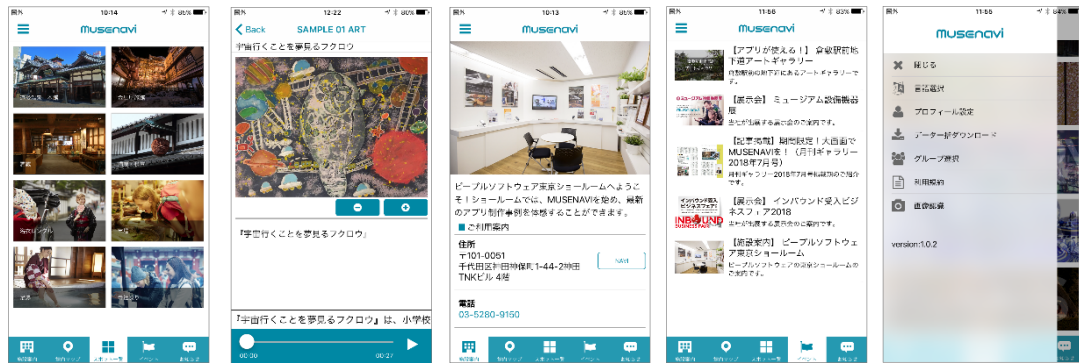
圏外 10:14 86%
MUSENAVI

圏外 12:22 86%
Back SAMPLE 01 ART
宇宙行くことを夢見るフクロウ
『宇宙行くことを夢見るフクロウ』
『宇宙行くことを夢見るフクロウ』は、小学校
00:30 00:27

圏外 10:13 86%
MUSENAVI
ピープルソフトウェア東京ショールームへようこそ！ショールームでは、MUSENAVIを始め、最新のアプリ制作事例を体感することができます。
ご利用案内
住所
〒101-0051
千代田区神田神保町1-44-2神田
TNKビル 4階
Navi
電話
03-5280-9150

圏外 11:56 83%
MUSENAVI
【アプリが使える！】倉敷駅前地下道アートギャラリー
【展示会】ミュージアム設備機器展
【記事掲載】展示設定！大画面でMUSENAVIを！（月刊ギャラリー2018年7月号）
【展示会】インバウンド受入ビジネスフェア2018
INBOUND
【新設案内】ピープルソフトウェア東京ショールーム

圏外 11:56 83%
MUSENAVI
閉じる
言語選択
プロフィール設定
データ一括ダウンロード
グループ選択
利用規約
画像検索
version:1.0.2